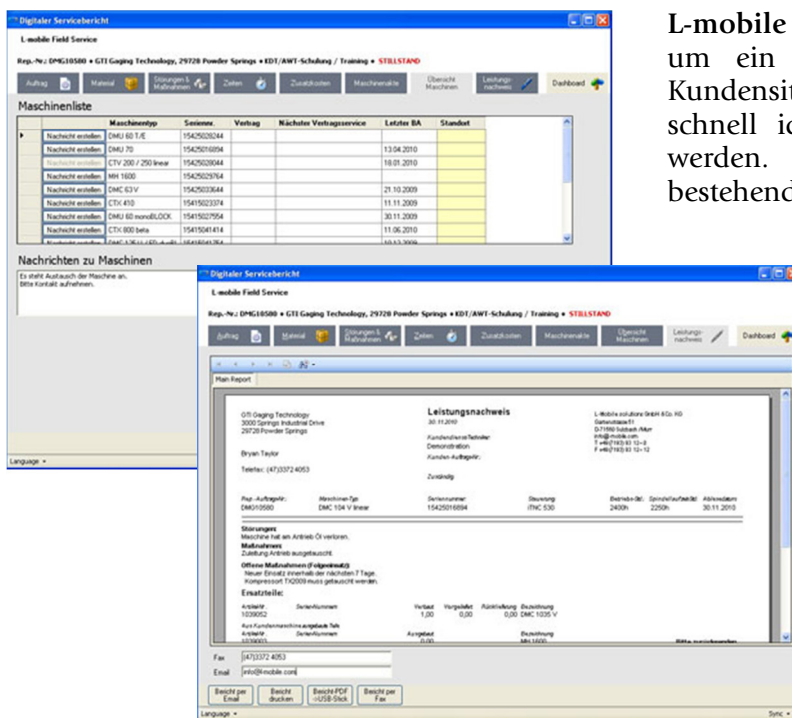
Digitaler Servicebericht

L-mobile Field Service

Rep.-Nr.: DMG10580 • GTI Gaging Technology, 29728 Powder Springs • KDT/AWT-Schulung / Training • STILLSTAND

Auftrag | Material | Störungen & Maßnahmen | Zeiten | Zusatzkosten | Maschinenakte | Übersicht Maschinen | Leistungsnachweis | Dashboard

Maschinenliste

| | | Maschinentyp | Seriennr. | Vertrag | Nächster Vertragsservice | Letzter BA | Standort |
|---|---|---|---|---|---|---|---|
| ▸ | Nachricht erstellen | DMU 60 T/E | 15425026244 | | | | |
| | Nachricht erstellen | DMU 70 | 15425016894 | | | 13.04.2010 | |
| | Nachricht erstellen | CTV 200 / 250 linear | 15425026044 | | | 18.01.2010 | |
| | Nachricht erstellen | MH 1600 | 15425029764 | | | | |
| | Nachricht erstellen | DMC 63 V | 15425033644 | | | 21.10.2009 | |
| | Nachricht erstellen | CTX 410 | 15415023374 | | | 11.11.2009 | |
| | Nachricht erstellen | DMU 60 monoBLOCK | 15415027554 | | | 30.11.2009 | |
| | Nachricht erstellen | CTX 800 beta | 15415041414 | | | 11.06.2010 | |

Nachrichten zu Maschinen

Es steht Austausch der Maschine an.
Bitte Kontakt aufnehmen.

Language ▾

L-mobile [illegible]
um ein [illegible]
Kundensit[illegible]
schnell i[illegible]
werden. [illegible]
bestehend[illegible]

Digitaler Servicebericht

L-mobile Field Service

Rep.-Nr.: DMG10580 • GTI Gaging Technology, 29728 Powder Springs • KDT/AWT-Schulung / Training • STILLSTAND

Auftrag | Material | Störungen & Maßnahmen | Zeiten | Zusatzkosten | Maschinenakte | Übersicht Maschinen | Leistungsnachweis | Dashboard

Main Report

GTI Gaging Technology
3000 Springs Industrial Drive
29728 Powder Springs

Bryan Taylor

Telefax: (47)3372 4053

Leistungsnachweis
30.11.2010

Kundendienst-Techniker
Demonstration
Kunden-Auftragsnr.:

Zuständig

L-mobile solutions GmbH & Co. KG
Gartenstraße 51
D-71566 Sulzbach /Murr
info@l-mobile.com
T +49 (7193) 93 12-0
F +49 (7193) 93 12-12

| Rep.-Auftragsnr.: | Maschinen-Typ | Seriennummer | Steuerung | Betriebs-Std. | Spindellaufzeit | Abnahmedatum |
|---|---|---|---|---|---|---|
| DMG10580 | DMC 104 V linear | 15425016894 | iTNC 530 | 2400h | 2250h | 30.11.2010 |

Störungen:
Maschine hat am Antrieb Öl verloren.
Maßnahmen:
Zuleitung Antrieb ausgetauscht.

Offene Maßnahmen (Folgeeinsatz):
Neuer Einsatz innerhalb der nächsten 7 Tage.
Kompressort TX2009 muss getauscht werden.

Ersatzteile:

| Artikelnr. | Seriennummer | Verbaut | Vorgabe | Rücklieferung | Bezeichnung |
|---|---|---|---|---|---|
| 1039052 | | 1,00 | 0,00 | 0,00 | DMC 1035 V |

Aus Kundenmaschine ausgebaute Teile

| Artikelnr. | Seriennummer | Ausgebaut | Bezeichnung |
|---|---|---|---|
| 1039003 | | 0,00 | MH 1600 |

Bitte zeichnen

Fax (47)3372 4053
Email info@l-mobile.com

Bericht per Email | Bericht drucken | Bericht PDF -> USB-Stick | Bericht per Fax

Language ▾ | Sync ▾